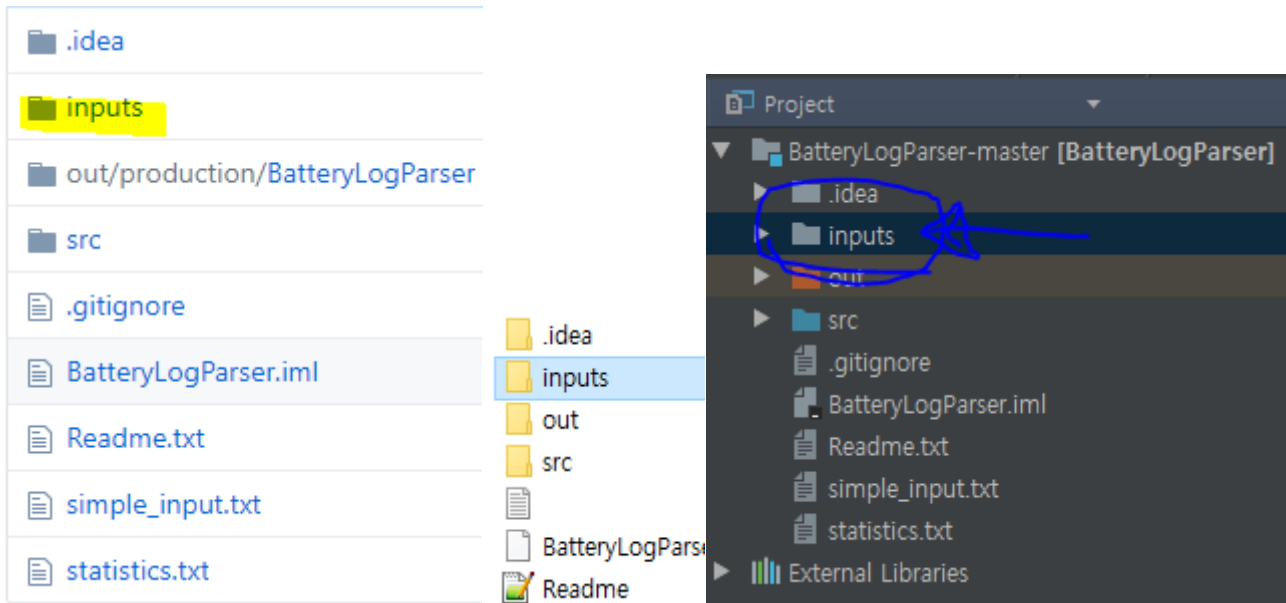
.idea
inputs
out/production/BatteryLogParser
src
.gitignore
BatteryLogParser.iml
Readme.txt
simple_input.txt
statistics.txt

.idea
inputs
out
src
BatteryLogParse
Readme

Project
BatteryLogParser-master [BatteryLogParser]
.idea
inputs
out
src
.gitignore
BatteryLogParser.iml
Readme.txt
simple_input.txt
statistics.txt
External Libraries